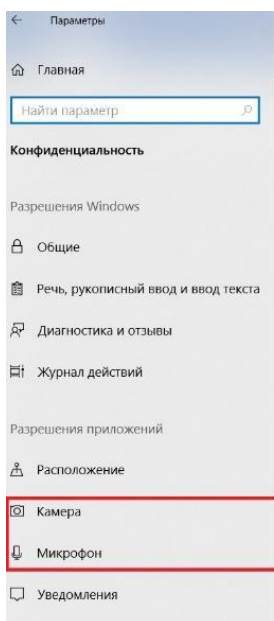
← Параметры

Главная

Найти параметр

Конфиденциальность

Разрешения Windows

Общие

Речь, рукописный ввод и ввод текста

Диагностика и отзывы

Журнал действий

Разрешения приложений

Расположение

Камера

Микрофон

Уведомления